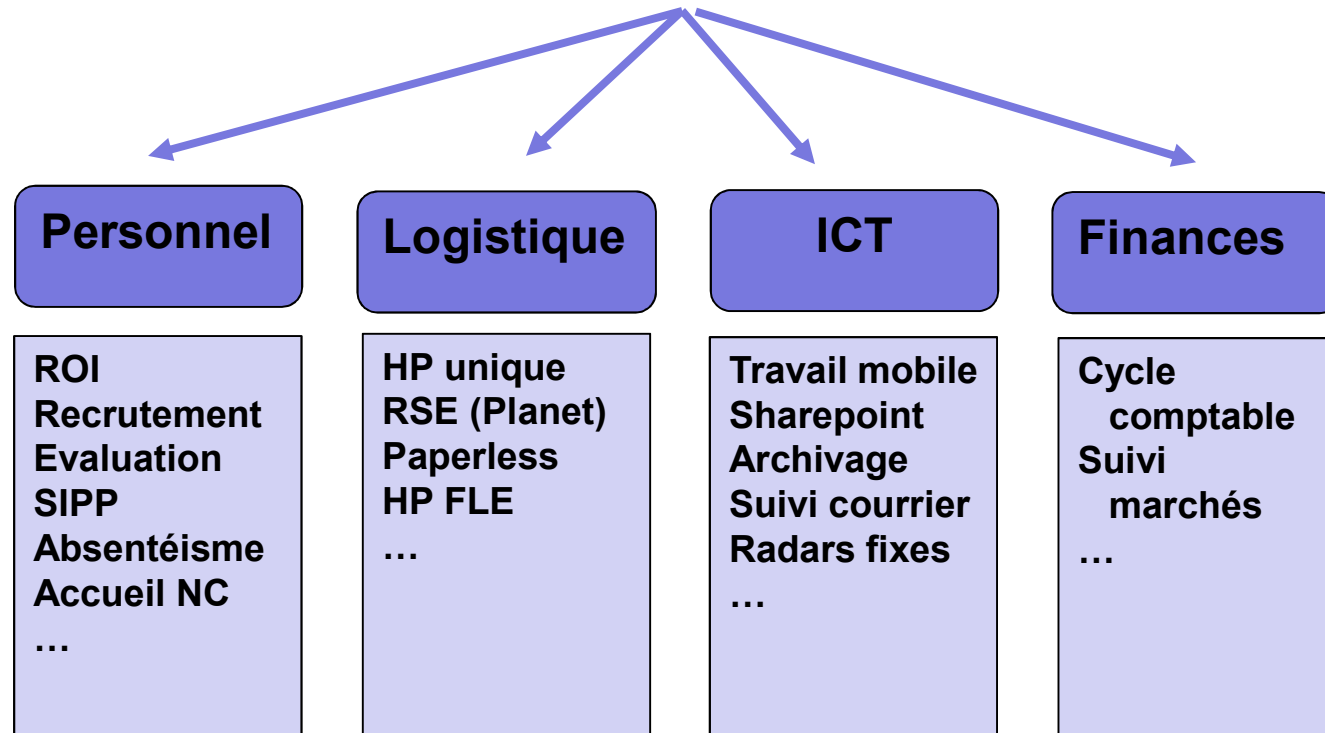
Personnel

ROI
Recrutement
Evaluation
SIPP
Absentéisme
Accueil NC
…

Logistique

HP unique
RSE (Planet)
Paperless
HP FLE
…

ICT

Travail mobile
Sharepoint
Archivage
Suivi courrier
Radars fixes
…

Finances

Cycle comptable
Suivi marchés
…